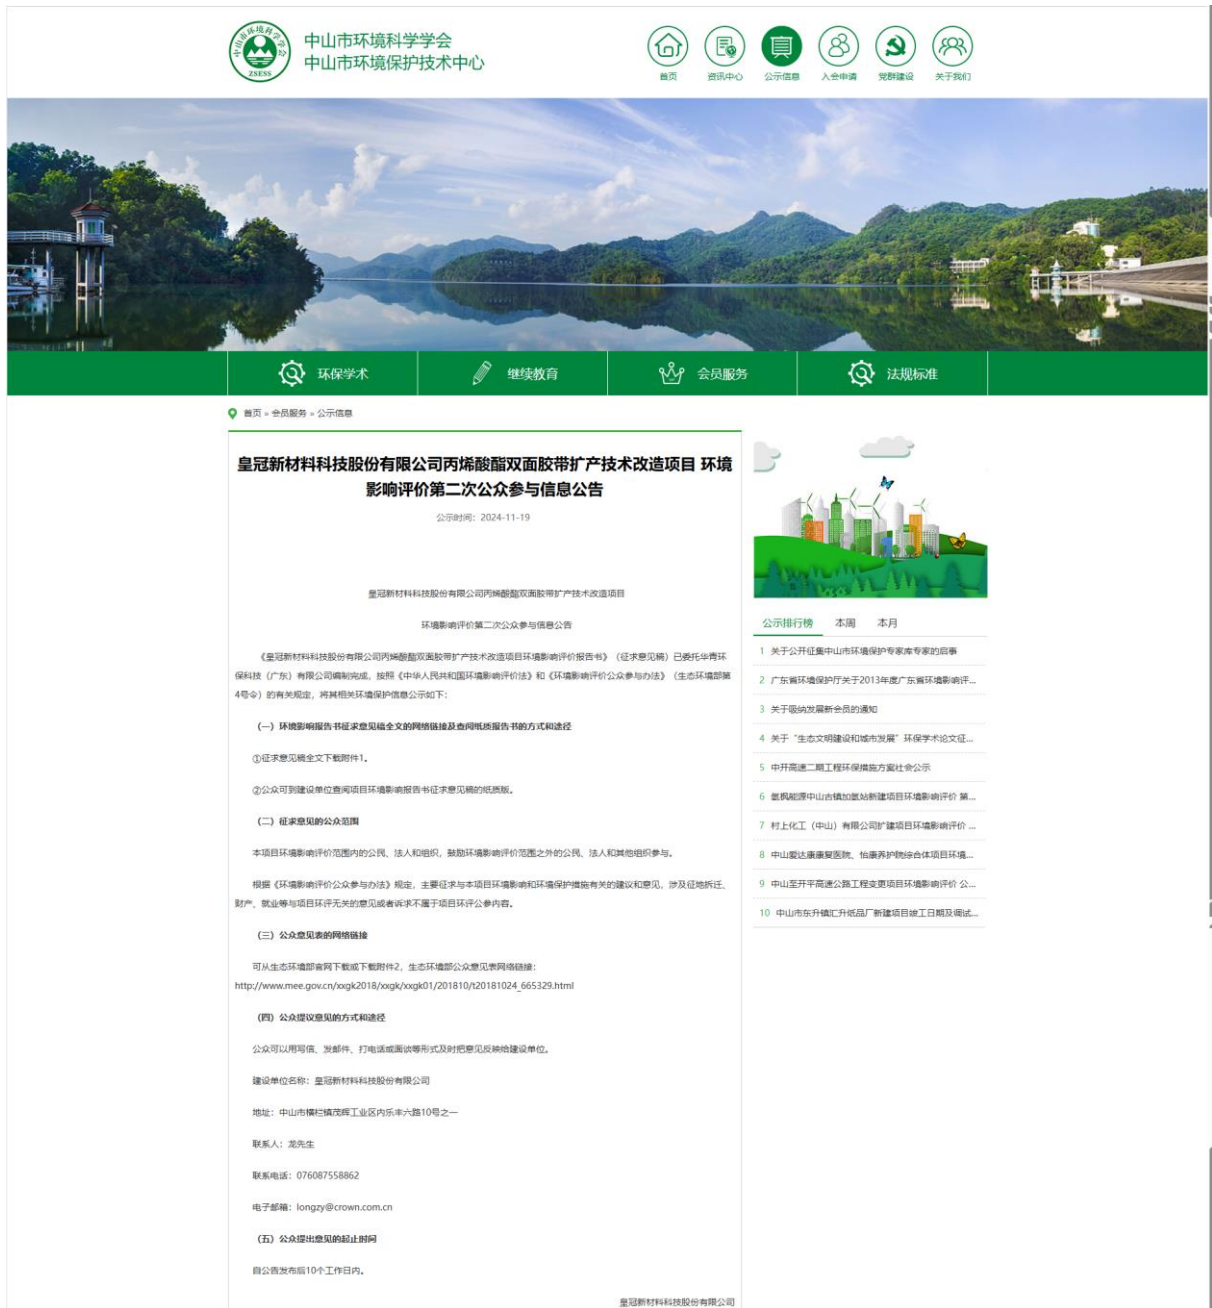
中山市环境科学学会
中山市环境保护技术中心

ZSESS

首页 资讯中心 公示信息 入会申请 党群建设 关于我们

环保学术 继续教育 会员服务 法规标准

首页 » 会员服务 » 公示信息

皇冠新材料科技股份有限公司丙烯酸酯双面胶带扩产技术改造项目 环境影响评价第二次公众参与信息公告

公示时间：2024-11-19

皇冠新材料科技股份有限公司丙烯酸酯双面胶带扩产技术改造项目

环境影响评价第二次公众参与信息公告

《皇冠新材料科技股份有限公司丙烯酸酯双面胶带扩产技术改造项目环境影响评价报告书》（征求意见稿）已委托华青环保科技（广东）有限公司编制完成，按照《中华人民共和国环境影响评价法》和《环境影响评价公众参与办法》（生态环境部第4号令）的有关规定，将其相关环境保护信息公示如下：

（一）环境影响报告书征求意见稿全文的网络链接及查阅纸质报告书的方式和途径

①征求意见稿全文下载附件1。

②公众可到建设单位查阅项目环境影响报告书征求意见稿的纸质版。

（二）征求意见的公众范围

本项目环境影响评价范围内的公民、法人和组织，鼓励环境影响评价范围之外的公民、法人和其他组织参与。

根据《环境影响评价公众参与办法》规定，主要征求与本项目环境影响和环境保护措施有关的建议和意见，涉及征地拆迁、财产、就业等与项目环评无关的意见或者诉求不属于项目环评公参内容。

（三）公众意见表的网络链接

可从生态环境部官网下载或下载附件2，生态环境部公众意见表网络链接：http://www.mee.gov.cn/xxgk2018/xxgk/xxgk01/201810/t20181024_665329.html

（四）公众提议意见的方式和途径

公众可以用写信、发邮件、打电话或面谈等形式及时把意见反映给建设单位。

建设单位名称：皇冠新材料科技股份有限公司

地址：中山市横栏镇茂辉工业区内乐丰六路10号之一

联系人：龙先生

联系电话：076087558862

电子邮箱：longzy@crown.com.cn

（五）公众提出意见的起止时间

自公告发布后10个工作日内。

皇冠新材料科技股份有限公司

公示排行榜 本周 本月

1 关于公开征集中山市环境保护专家库专家的启事
2 广东省环境保护厅关于2013年度广东省环境影响评...
3 关于吸纳发展新会员的通知
4 关于"生态文明建设和城市发展"环保学术论文征...
5 中开高速二期工程环保措施方案社会公示
6 氢枫能源中山古镇加氢站新建项目环境影响评价 第...
7 村上化工（中山）有限公司扩建项目环境影响评价 ...
8 中山爱达康康复医院、怡康养护院综合体项目环境...
9 中山至开平高速公路工程变更项目环境影响评价 公...
10 中山市东升镇汇升纸品厂新建项目竣工日期及调试...